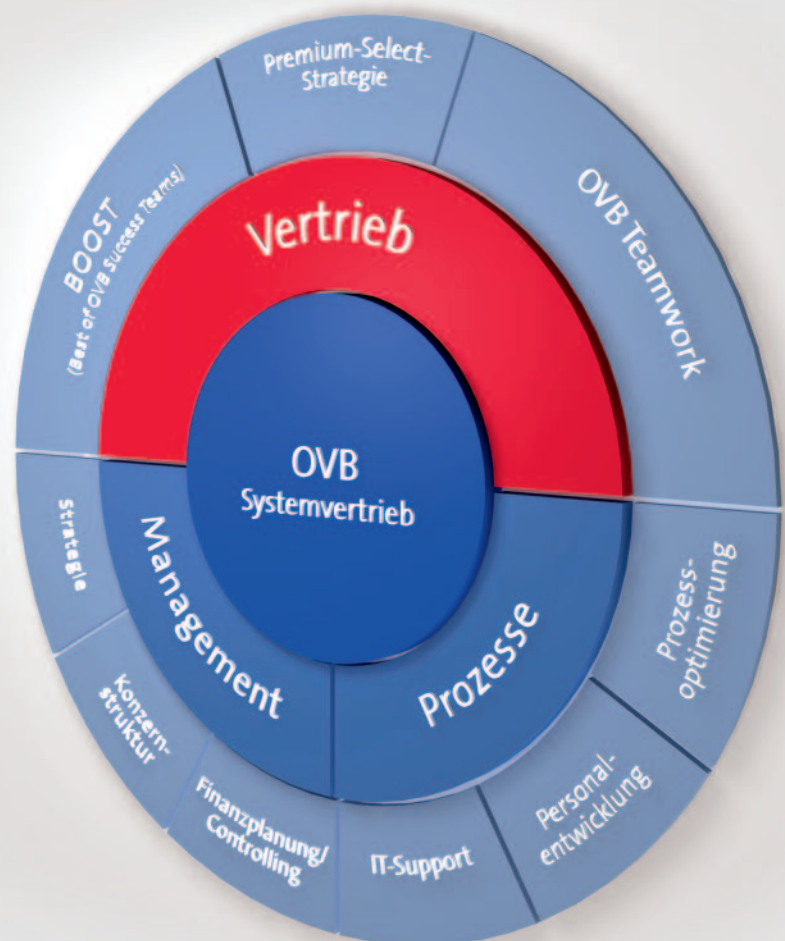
OVB
Systemvertrieb

Vertrieb

Management

Prozesse

Premium-Select-Strategie

OVB Teamwork

BOOST
(Best of OVB Success Teams)

Strategie

Konzernstruktur

Finanzplanung/Controlling

IT-Support

Personalentwicklung

Prozessoptimierung